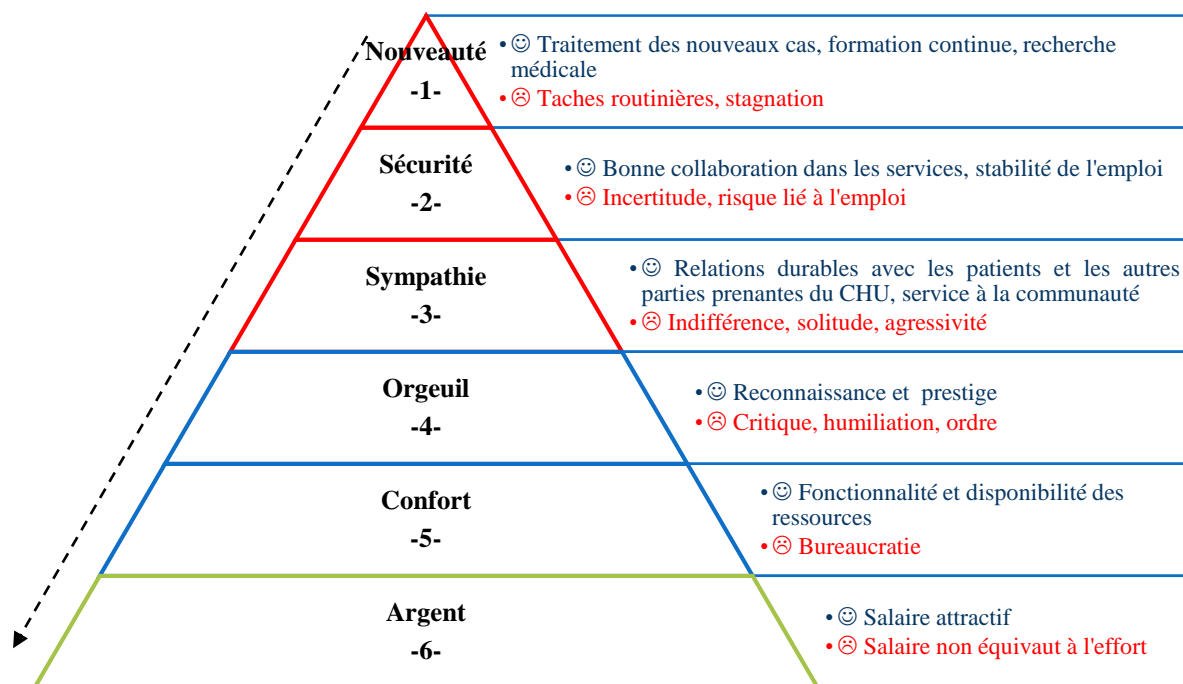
Nouveauté
-1-

• ☺ Traitement des nouveaux cas, formation continue, recherche médicale
• ☹ Taches routinières, stagnation

Sécurité
-2-

• ☺ Bonne collaboration dans les services, stabilité de l'emploi
• ☹ Incertitude, risque lié à l'emploi

Sympathie
-3-

• ☺ Relations durables avec les patients et les autres parties prenantes du CHU, service à la communauté
• ☹ Indifférence, solitude, agressivité

Orgeuil
-4-

• ☺ Reconnaissance et prestige
• ☹ Critique, humiliation, ordre

Confort
-5-

• ☺ Fonctionnalité et disponibilité des ressources
• ☹ Bureaucratie

Argent
-6-

• ☺ Salaire attractif
• ☹ Salaire non équivaut à l'effort